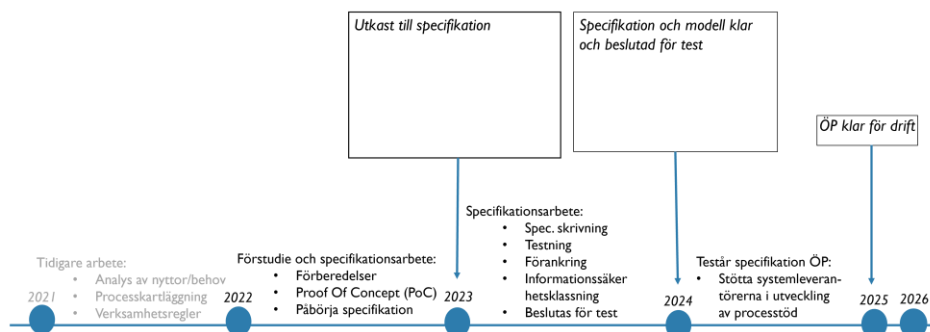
Utkast till specifikation

Specifikation och modell klar och beslutad för test

ÖP klar för drift

Specifikationsarbete:
- Spec. skrivning
- Testning
- Förankring
- Informationssäkerhetsklassning
- Beslutas för test

Tidigare arbete:
- Analys av nyttor/behov
- Processkartläggning
- Verksamhetsregler

Förstudie och specifikationsarbete:
- Förberedelser
- Proof Of Concept (PoC)
- Påbörja specifikation

Testår specifikation ÖP:
- Stötta systemleverantörerna i utveckling av processtöd

2021 2022 2023 2024 2025 2026